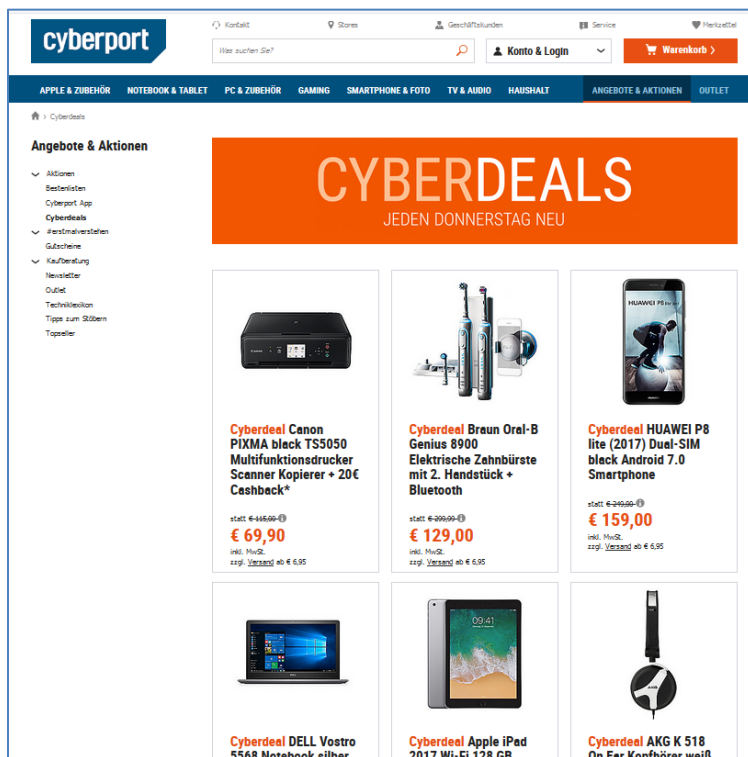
cyberport

Kontakt Stores Geschäftskunden Service Merkzettel

Was suchen Sie?

Konto & Login

Warenkorb ›

APPLE & ZUBEHÖR NOTEBOOK & TABLET PC & ZUBEHÖR GAMING SMARTPHONE & FOTO TV & AUDIO HAUSHALT ANGEBOTE & AKTIONEN OUTLET

› Cyberdeals

Angebote & Aktionen

Aktionen
Bestenlisten
Cyberport App
Cyberdeals
#erstmalverstehen
Gutscheine
Kaufberatung
Newsletter
Outlet
Techniklexikon
Tipps zum Stöbern
Topseller

CYBERDEALS
JEDEN DONNERSTAG NEU

Cyberdeal Canon PIXMA black TS5050 Multifunktionsdrucker Scanner Kopierer + 20€ Cashback*

statt € 115,00
€ 69,90
inkl. MwSt.
zzgl. Versand ab € 6,95

Cyberdeal Braun Oral-B Genius 8900 Elektrische Zahnbürste mit 2. Handstück + Bluetooth

statt € 299,99
€ 129,00
inkl. MwSt.
zzgl. Versand ab € 6,95

HUAWEI P8 lite

Cyberdeal HUAWEI P8 lite (2017) Dual-SIM black Android 7.0 Smartphone

statt € 249,00
€ 159,00
inkl. MwSt.
zzgl. Versand ab € 6,95

09:41

Cyberdeal DELL Vostro 5568 Notebook silber

Cyberdeal Apple iPad 2017 Wi-Fi 128 GB

Cyberdeal AKG K 518 On Ear Kopfhörer weiß